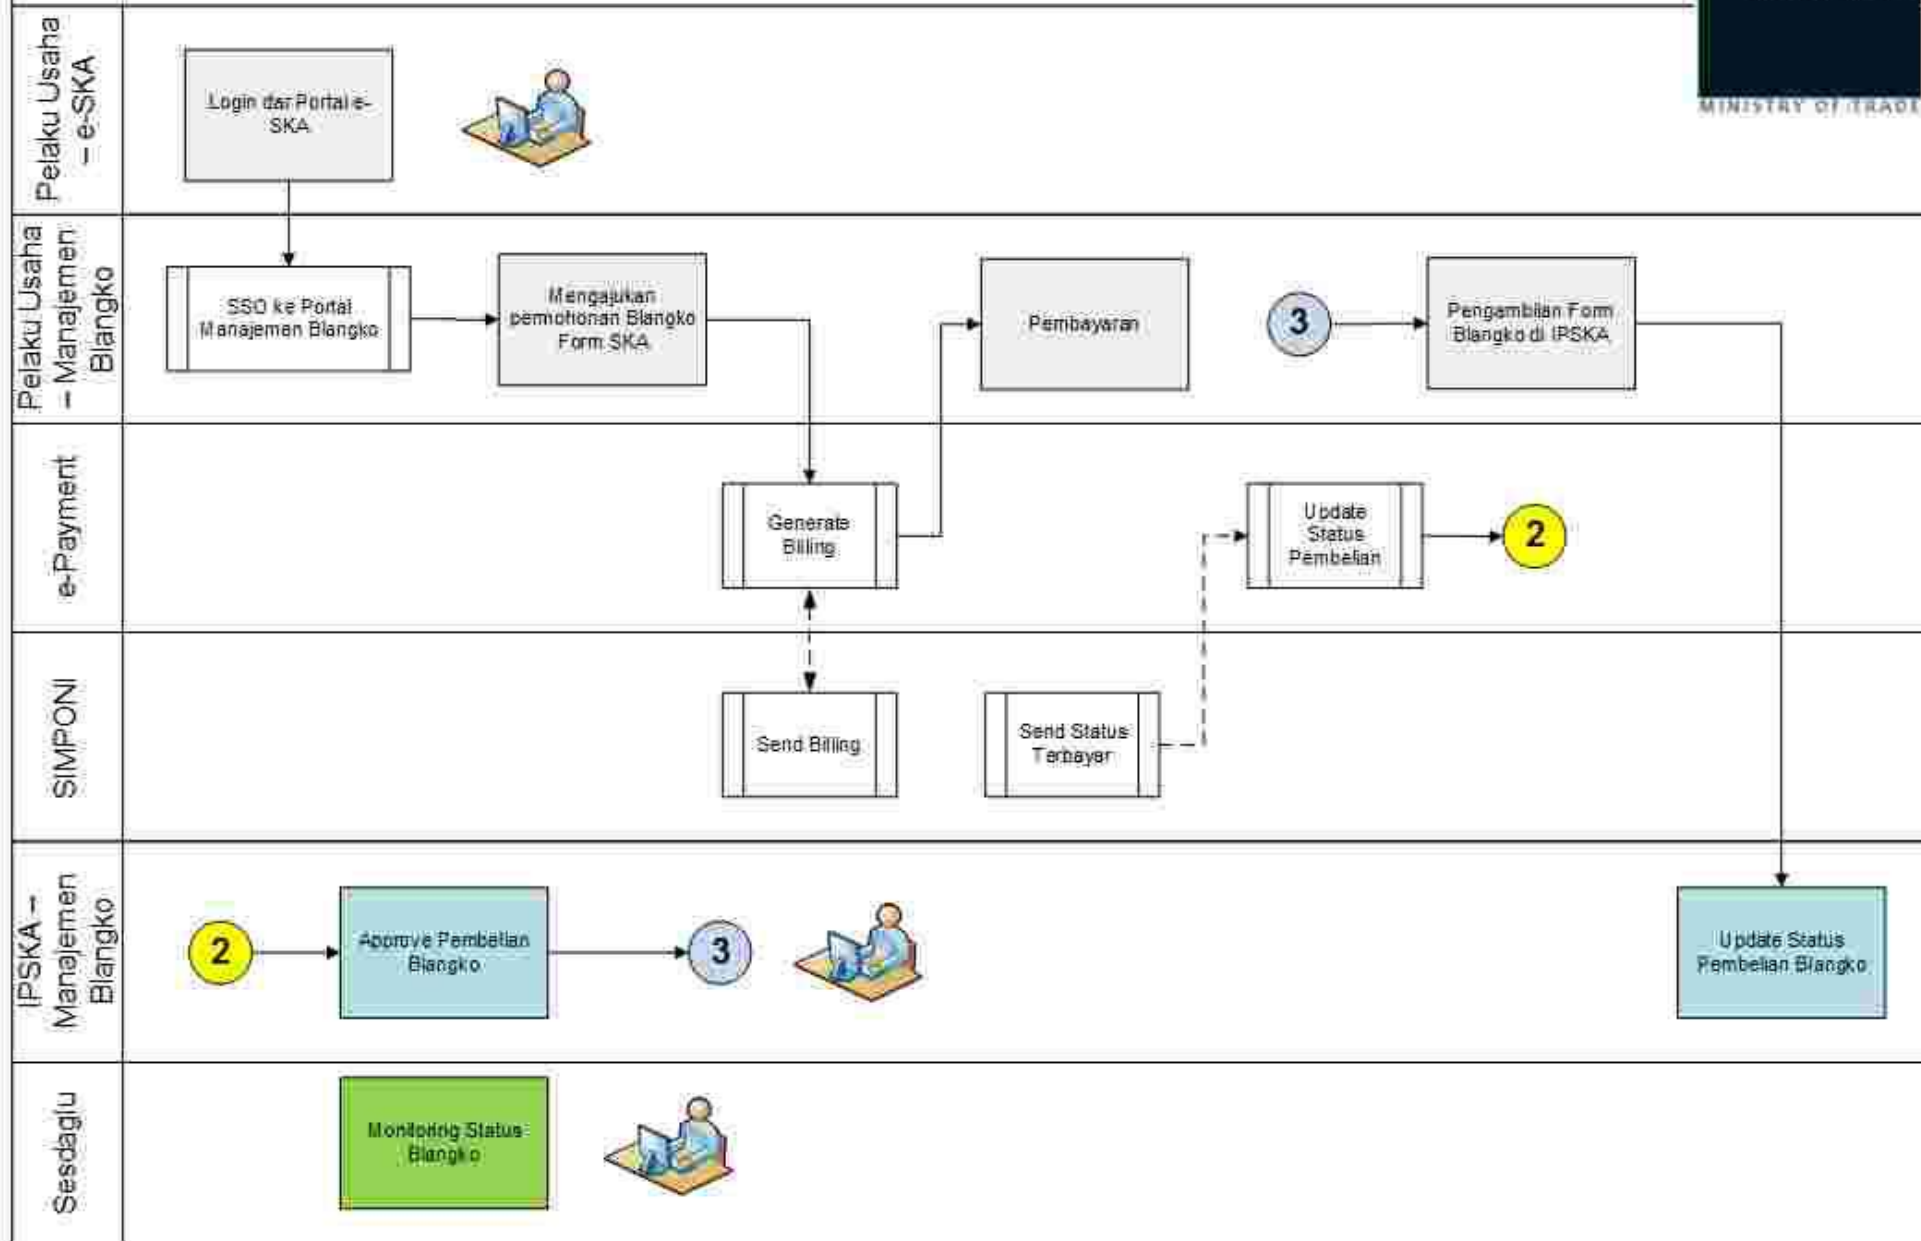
MINISTRY OF TRADE

Pelaku Usaha – e-SKA

Login dari Portal e-SKA

Pelaku Usaha – Manajemen Blangko

SSO ke Portal Manajemen Blangko

Mengajukan permohonan Blangko Form SKA

Pembayaran

3

Pengambilan Form Blangko di IPSKA

e-Payment

Generate Billing

Update Status Pembelian

2

SIMPONI

Send Billing

Send Status Terbayar

IPSKA – Manajemen Blangko

2

Approve Pembelian Blangko

3

Update Status Pembelian Blangko

Sesdaglu

Monitoring Status Blangko